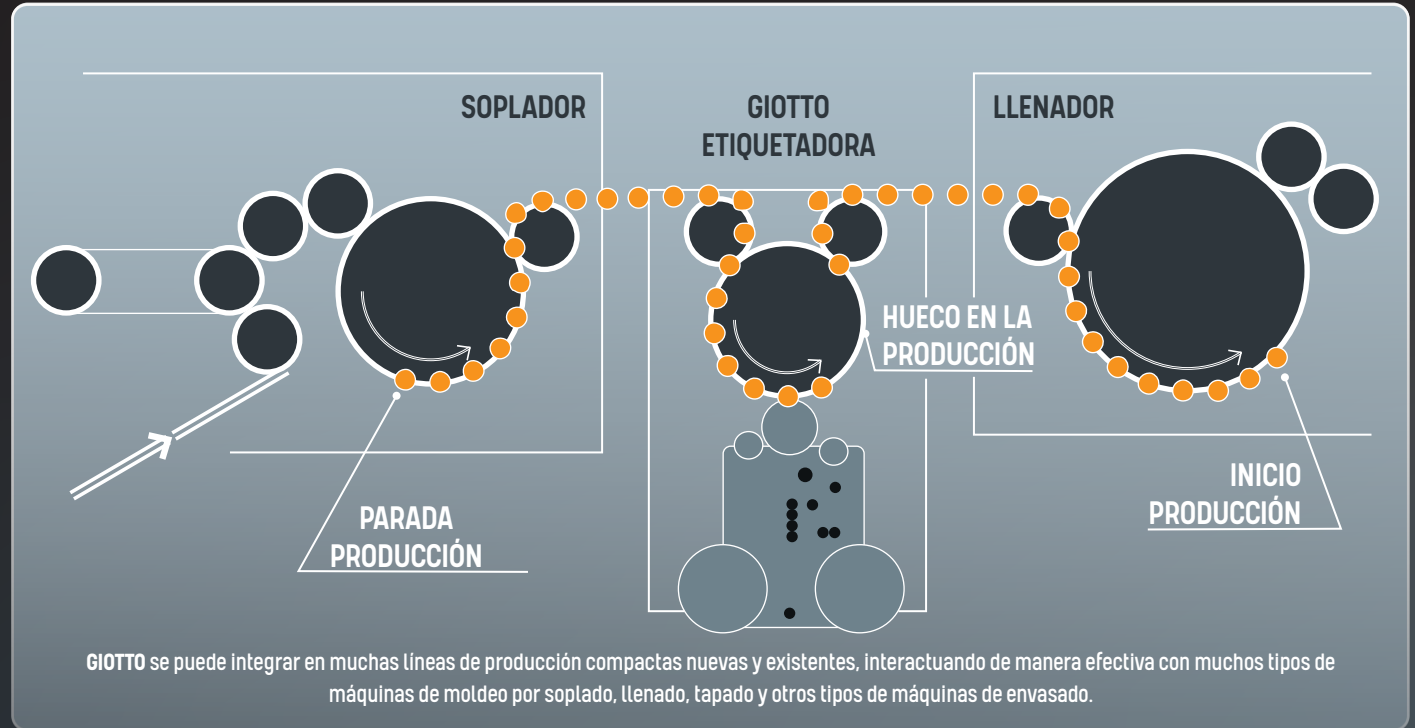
SOPLADOR

GIOTTO ETIQUETADORA

LLENADOR

HUECO EN LA PRODUCCIÓN

INICIO PRODUCCIÓN

PARADA PRODUCCIÓN

**GIOTTO** se puede integrar en muchas líneas de producción compactas nuevas y existentes, interactuando de manera efectiva con muchos tipos de máquinas de moldeo por soplado, llenado, tapado y otros tipos de máquinas de envasado.